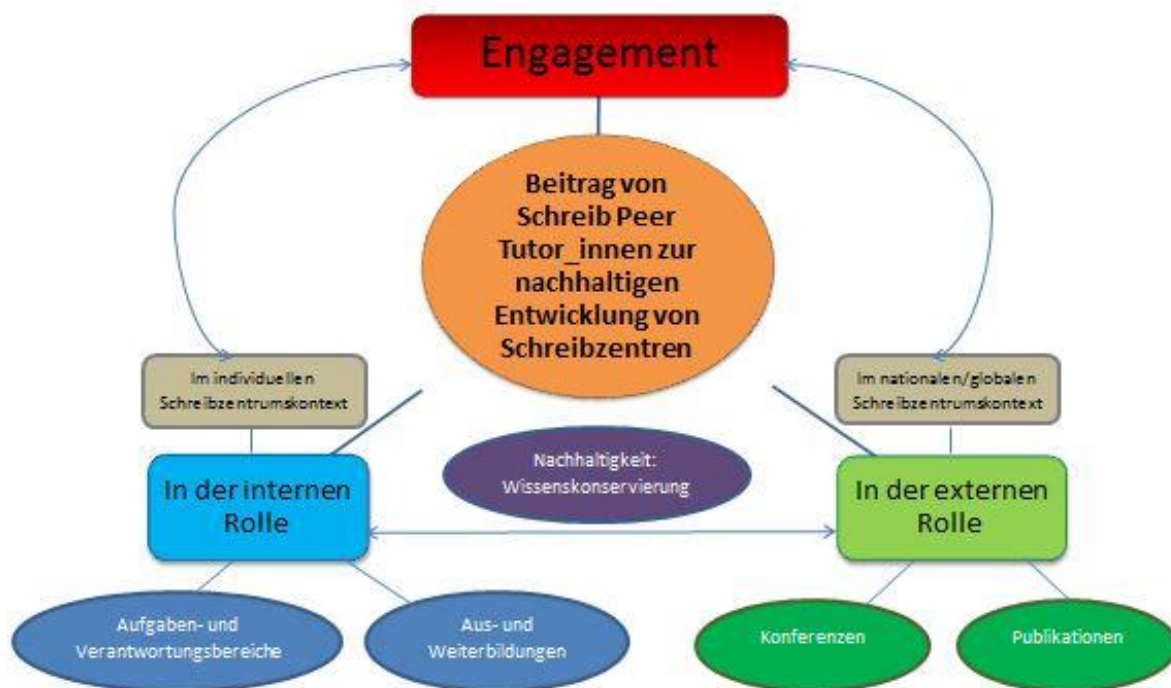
Engagement

Beitrag von Schreib Peer Tutor_innen zur nachhaltigen Entwicklung von Schreibzentren

Im individuellen Schreibzentrumskontext

Im nationalen/globalen Schreibzentrumskontext

Nachhaltigkeit: Wissenskonservierung

In der internen Rolle

In der externen Rolle

Aufgaben- und Verantwortungsbereiche

Aus- und Weiterbildungen

Konferenzen

Publikationen